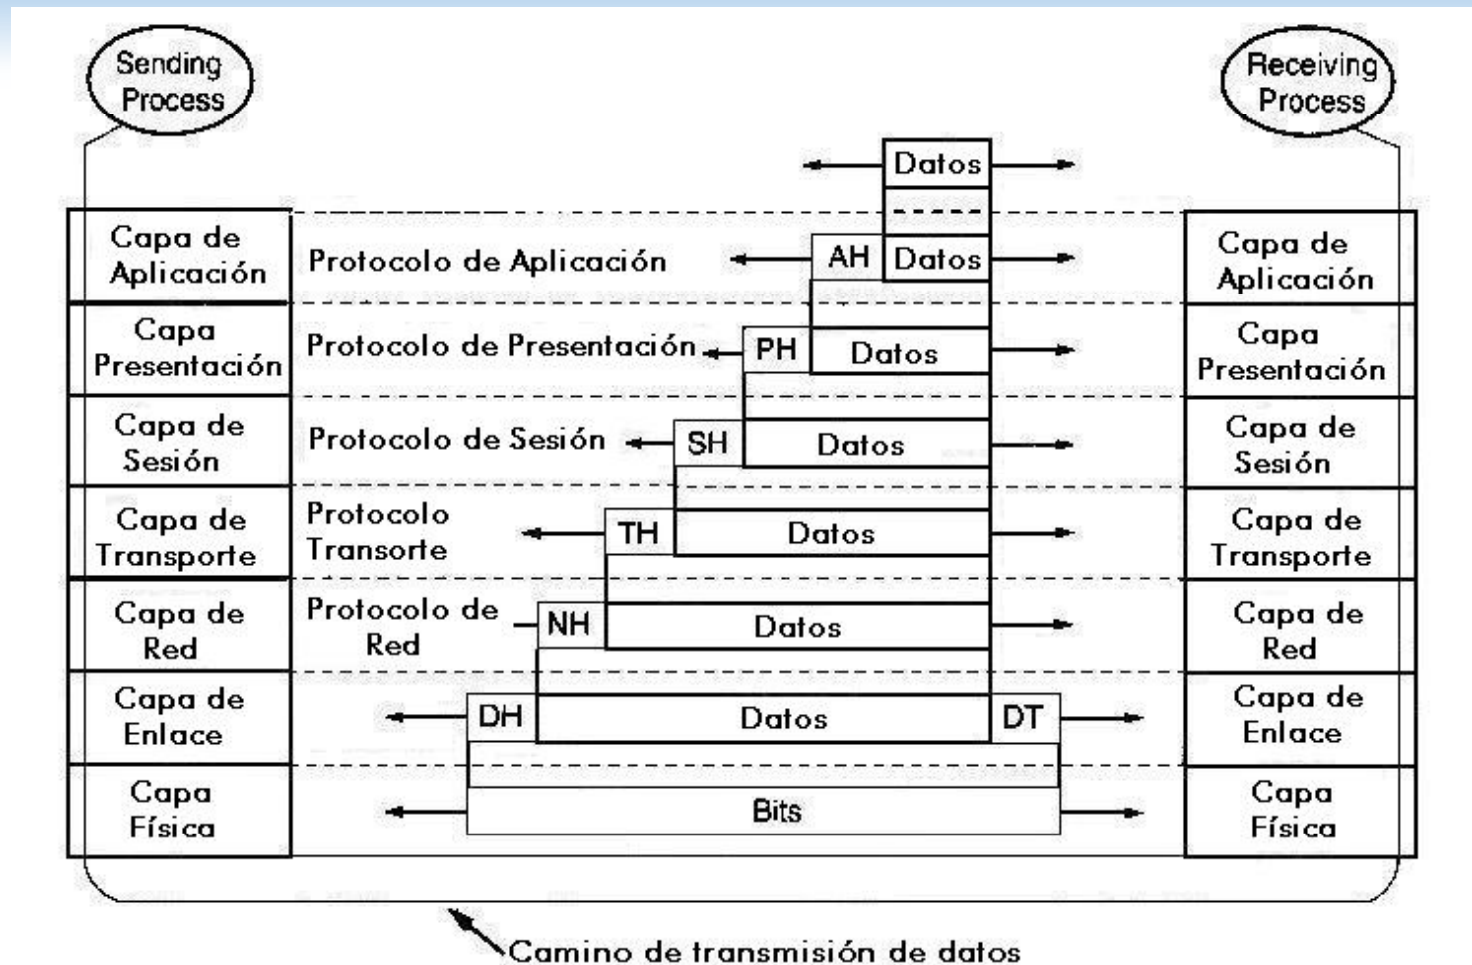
Sending Process

Receiving Process

Datos

Capa de Aplicación

Protocolo de Aplicación

AH | Datos

Capa de Aplicación

Capa Presentación

Protocolo de Presentación

PH | Datos

Capa Presentación

Capa de Sesión

Protocolo de Sesión

SH | Datos

Capa de Sesión

Capa de Transporte

Protocolo Transorte

TH | Datos

Capa de Transporte

Capa de Red

Protocolo de Red

NH | Datos

Capa de Red

Capa de Enlace

DH | Datos | DT

Capa de Enlace

Capa Física

Bits

Capa Física

Camino de transmisión de datos